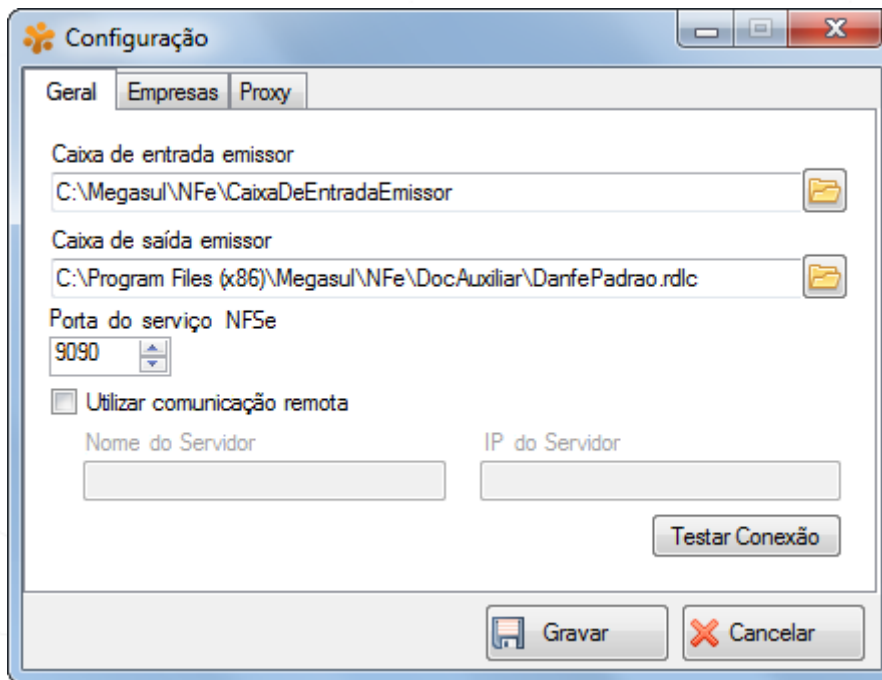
Configuração

Geral
Empresas
Proxy

Caixa de entrada emissor
C:\Megasul\NFe\CaixaDeEntradaEmissor

Caixa de saída emissor
C:\Program Files (x86)\Megasul\NFe\DocAuxiliar\DanfePadrao.rdlc

Porta do serviço NFSe
9090

Utilizar comunicação remota

Nome do Servidor
IP do Servidor

Testar Conexão

Gravar
Cancelar